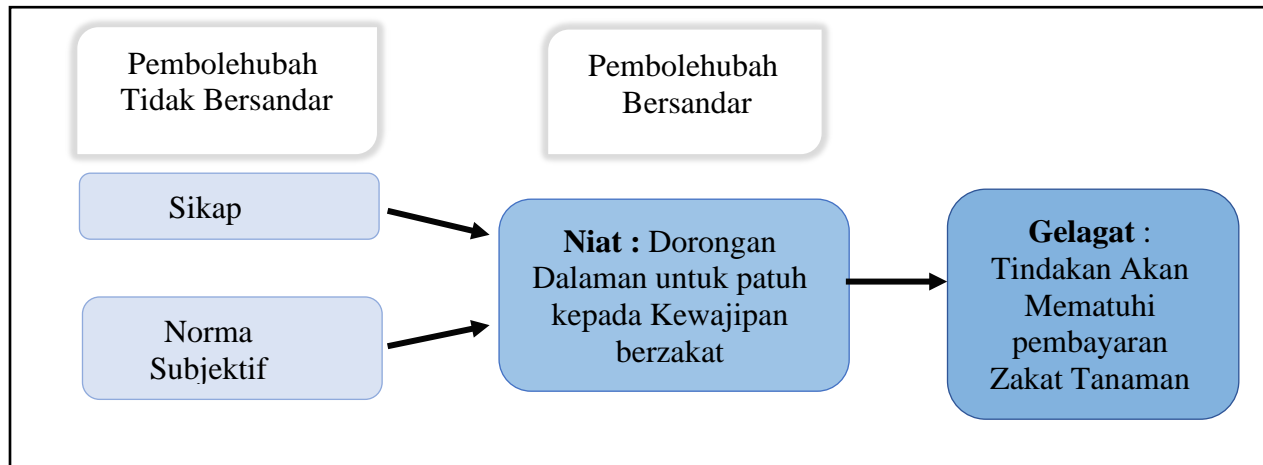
Pembolehubah Tidak Bersandar

Pembolehubah Bersandar

Sikap

Norma Subjektif

**Niat :** Dorongan Dalaman untuk patuh kepada Kewajipan berzakat

**Gelagat** : Tindakan Akan Mematuhi pembayaran Zakat Tanaman